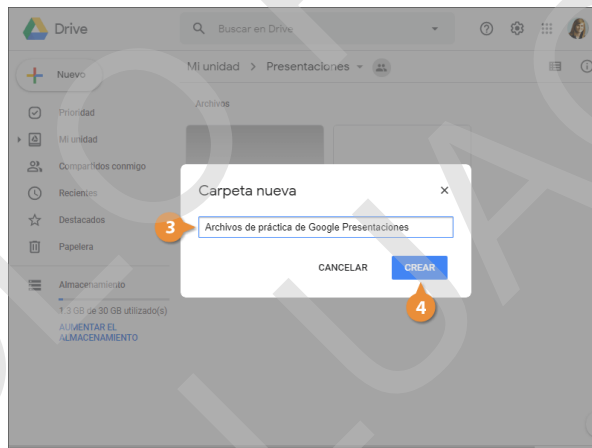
Drive
Buscar en Drive
Nuevo
Mi unidad > Presentaciones
Archivos
Prioridad
Mi unidad
Compartidos conmigo
Recientes
Destacados
Papelera
Almacenamiento
1,3 GB de 30 GB utilizado(s)
AUMENTAR EL ALMACENAMIENTO

Carpeta nueva
×
3
Archivos de práctica de Google Presentaciones
CANCELAR
CREAR
4